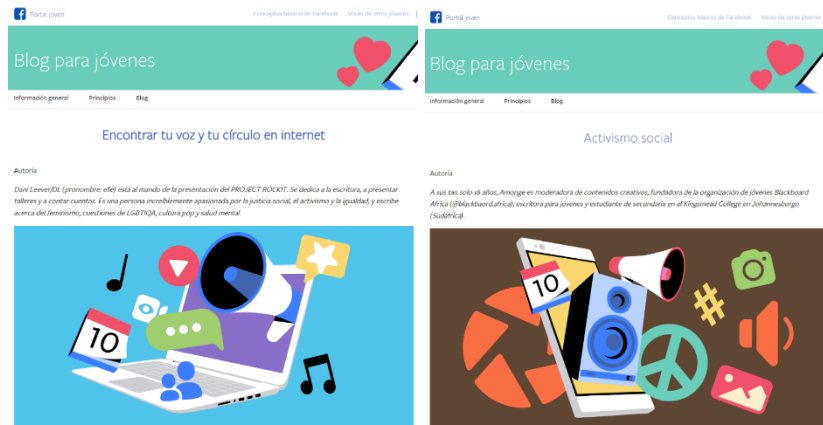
Portal joven

Conceptos básicos de Facebook   Voces de otros jóvenes

Blog para jóvenes

Información general   Principios   Blog

Encontrar tu voz y tu círculo en internet

Autoría

Dani Leever/DL (pronombre: elle) está al mando de la presentación del PROJECT ROCKIT. Se dedica a la escritura, a presentar talleres y a contar cuentos. Es una persona increíblemente apasionada por la justicia social, el activismo y la igualdad, y escribe acerca del feminismo, cuestiones de LGBTIQA, cultura pop y salud mental.

10

Portal joven

Conceptos básicos de Facebook   Voces de otros jóvenes

Blog para jóvenes

Información general   Principios   Blog

Activismo social

Autoría

A sus tan solo 16 años, Amonge es moderadora de contenidos creativos, fundadora de la organización de jóvenes Blackboard Africa (@blackboard.africa), escritora para jóvenes y estudiante de secundaria en el Kingsmead College en Johannesburgo (Sudáfrica).

10